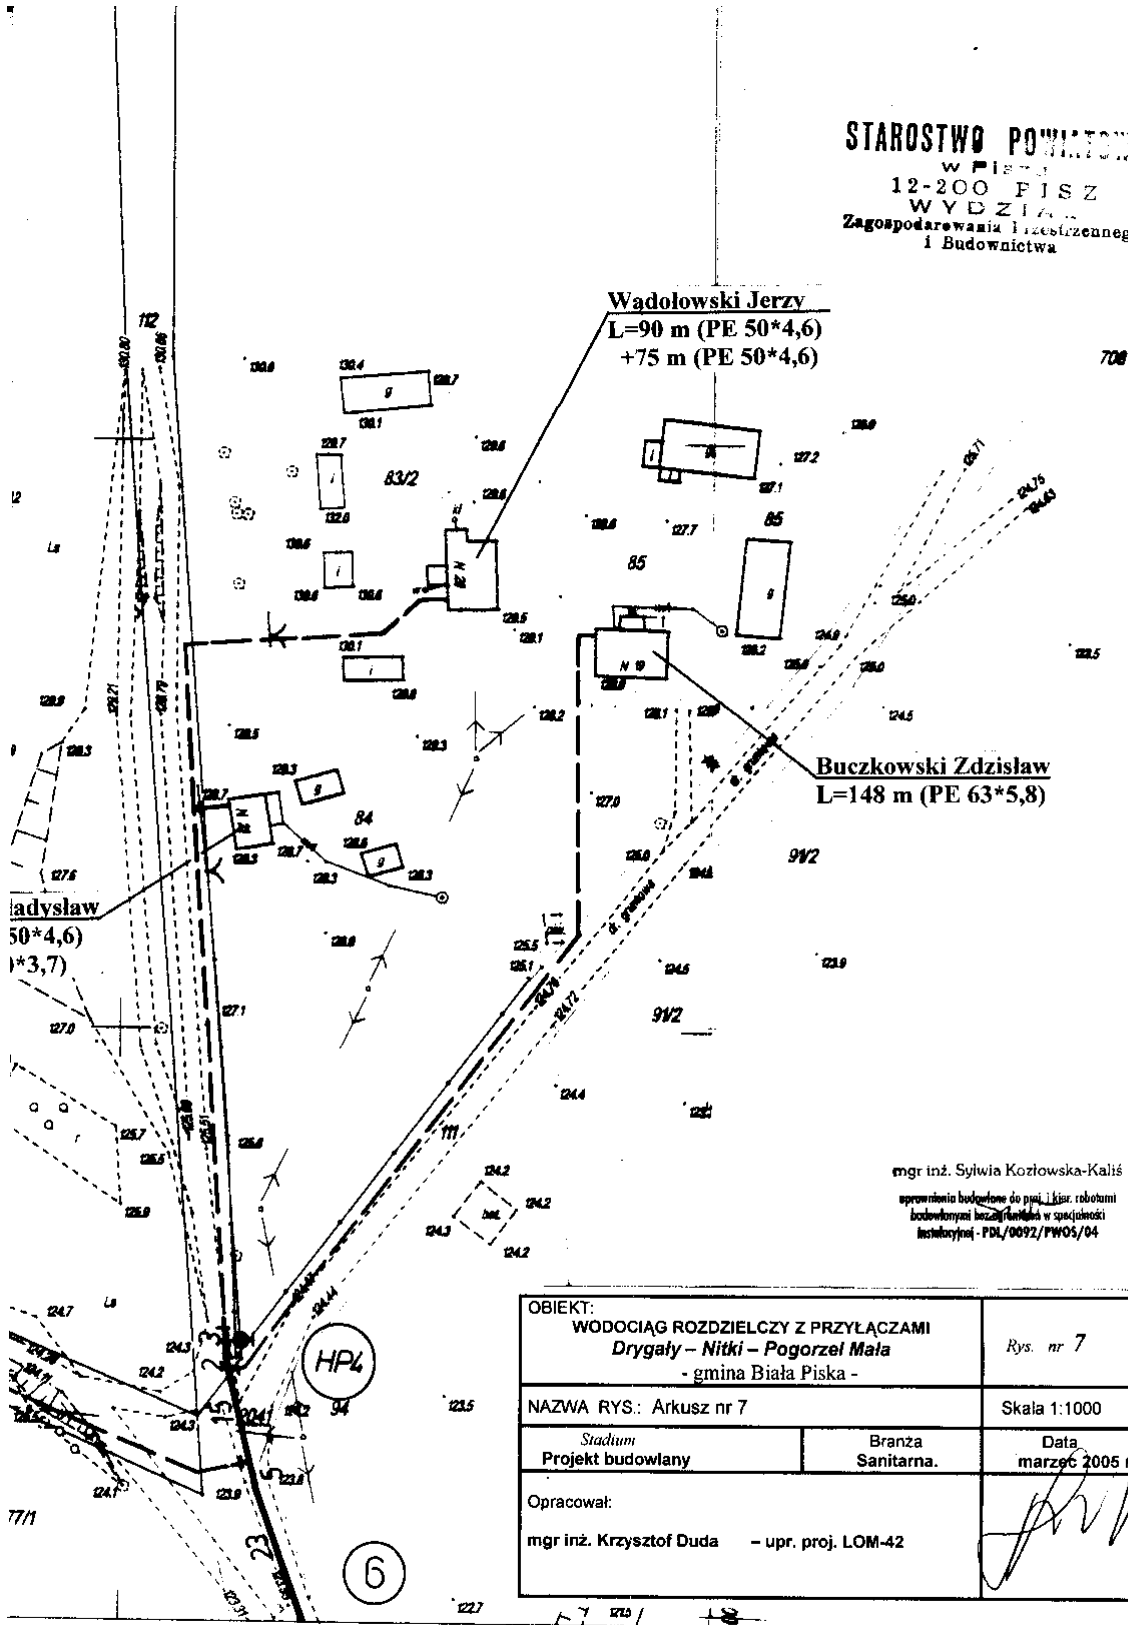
STAROSTWO POWIATOWE
w Piszu
12-200 PISZ
WYDZIAŁ
Zagospodarowania Przestrzennego
i Budownictwa

Wądołowski Jerzy
L=90 m (PE 50*4,6)
+75 m (PE 50*4,6)

708

112

83/2

85

85

Buczkowski Zdzisław
L=148 m (PE 63*5,8)

84

91/2

91/2

ładysław
50*4,6)
)*3,7)

111

mgr inż. Sylwia Kozłowska-Kaliś

HP4

94

6

23

77/1

| OBIEKT: WODOCIĄG ROZDZIELCZY Z PRZYŁĄCZAMI Drygały – Nitki – Pogorzel Mała - gmina Biała Piska - | | Rys. nr 7 |
|---|---|---|
| NAZWA RYS.: Arkusz nr 7 | | Skala 1:1000 |
| Stadium Projekt budowlany | Branża Sanitarna. | Data marzec 2005 |
| Opracował: mgr inż. Krzysztof Duda – upr. proj. LOM-42 | | |